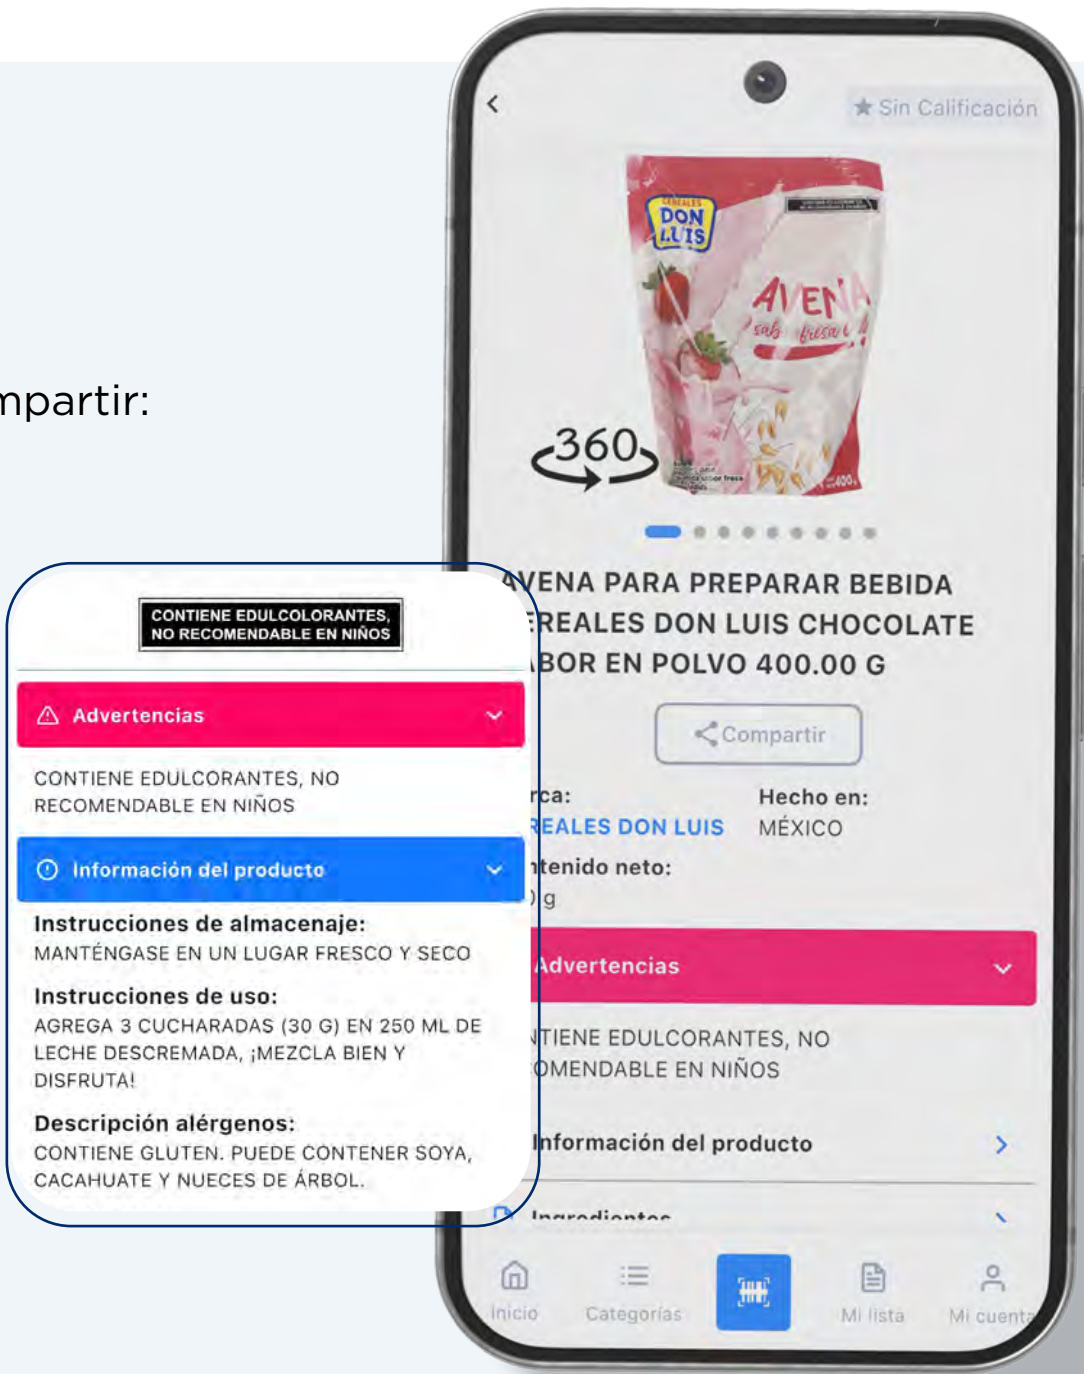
mpartir:

Sin Calificación

CEREALES DON LUIS

AVENA sabor fresa

400 g

360

AVENA PARA PREPARAR BEBIDA
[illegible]EREALES DON LUIS CHOCOLATE
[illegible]BOR EN POLVO 400.00 G

Compartir

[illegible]rca:
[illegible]EALES DON LUIS

Hecho en:
MÉXICO

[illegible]tenido neto:
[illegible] g

Advertencias

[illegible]TIENE EDULCORANTES, NO
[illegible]OMENDABLE EN NIÑOS

Información del producto

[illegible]

CONTIENE EDULCOLORANTES, NO RECOMENDABLE EN NIÑOS

Advertencias

CONTIENE EDULCORANTES, NO RECOMENDABLE EN NIÑOS

Información del producto

Instrucciones de almacenaje:
MANTÉNGASE EN UN LUGAR FRESCO Y SECO

Instrucciones de uso:
AGREGA 3 CUCHARADAS (30 G) EN 250 ML DE LECHE DESCREMADA, ¡MEZCLA BIEN Y DISFRUTA!

Descripción alérgenos:
CONTIENE GLUTEN. PUEDE CONTENER SOYA, CACAHUATE Y NUECES DE ÁRBOL.

Inicio
Categorías
Mi lista
Mi cuenta